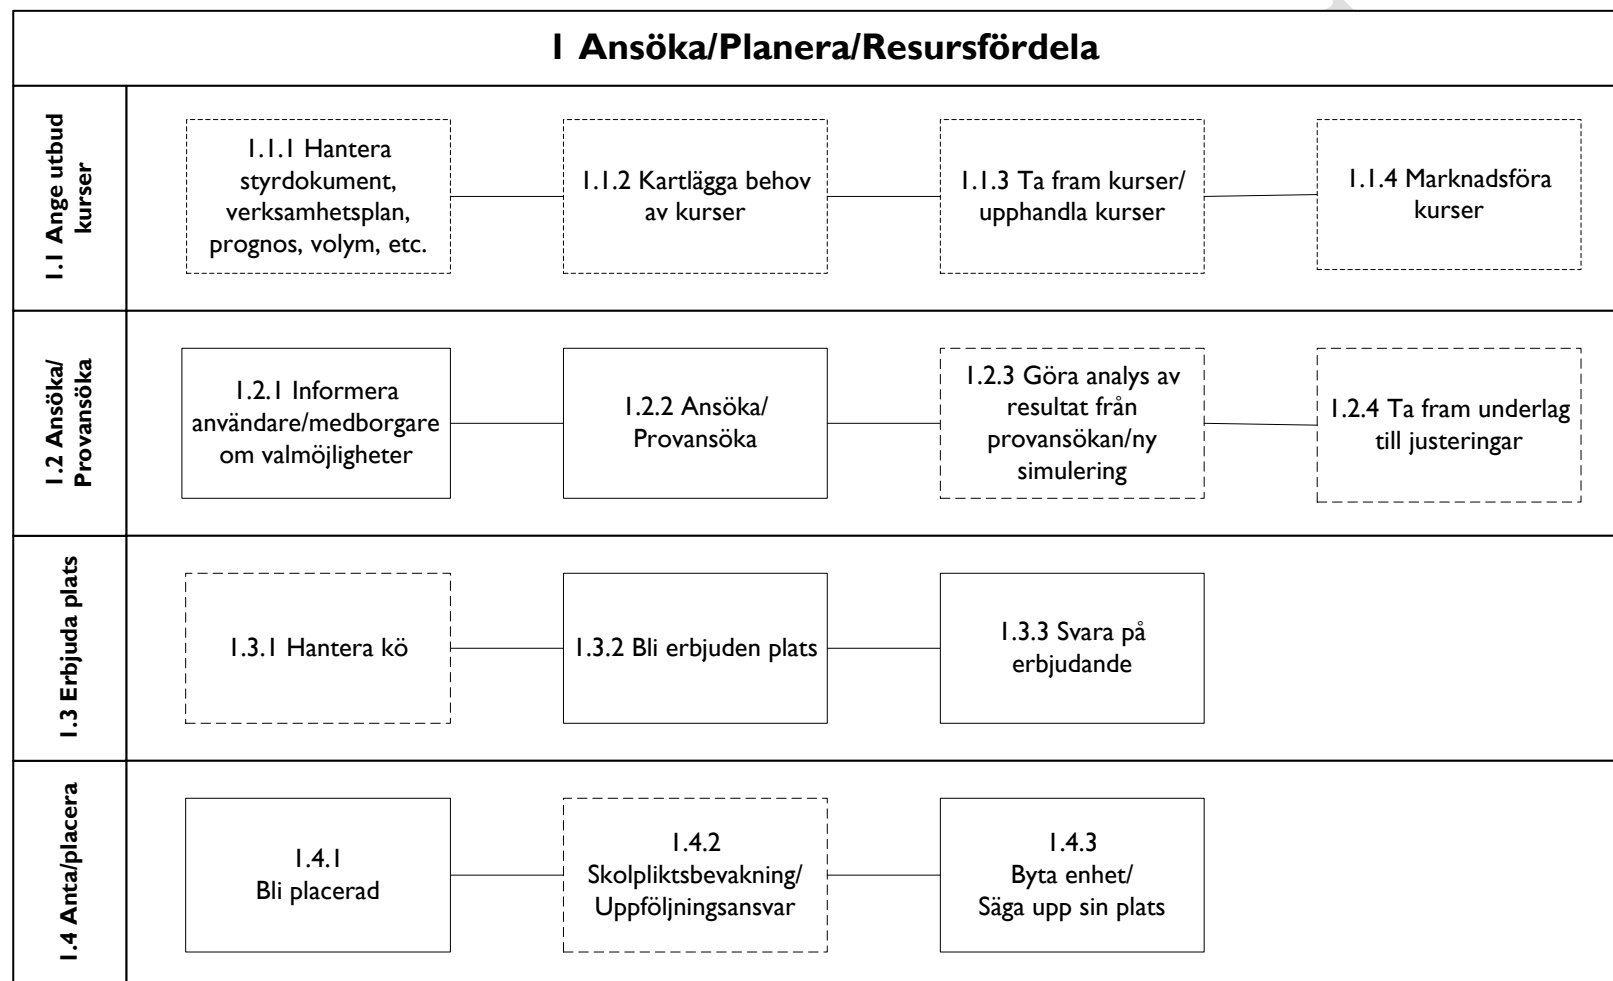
1 Ansöka/Planera/Resursfördela

1.1 Ange utbud kurser

1.1.1 Hantera styrdokument, verksamhetsplan, prognos, volym, etc.

1.1.2 Kartlägga behov av kurser

1.1.3 Ta fram kurser/ upphandla kurser

1.1.4 Marknadsföra kurser

1.2 Ansöka/ Provansöka

1.2.1 Informera användare/medborgare om valmöjligheter

1.2.2 Ansöka/ Provansöka

1.2.3 Göra analys av resultat från provansökan/ny simulering

1.2.4 Ta fram underlag till justeringar

1.3 Erbjuda plats

1.3.1 Hantera kö

1.3.2 Bli erbjuden plats

1.3.3 Svara på erbjudande

1.4 Anta/placera

1.4.1 Bli placerad

1.4.2 Skolpliktsbevakning/ Uppföljningsansvar

1.4.3 Byta enhet/ Säga upp sin plats